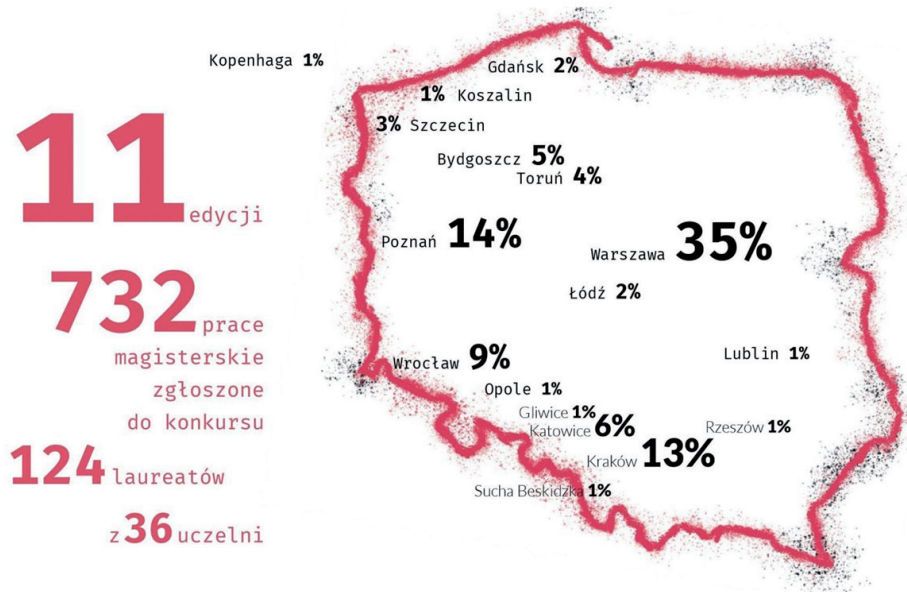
11 edycji

732 prace magisterskie zgłoszone do konkursu

124 laureatów

z 36 uczelni

Kopenhaga 1%
Gdańsk 2%
1% Koszalin
3% Szczecin
Bydgoszcz 5%
Toruń 4%
Poznań 14%
Warszawa 35%
Łódź 2%
Wrocław 9%
Lublin 1%
Opole 1%
Gliwice 1%
Katowice 6%
Rzeszów 1%
Kraków 13%
Sucha Beskidzka 1%